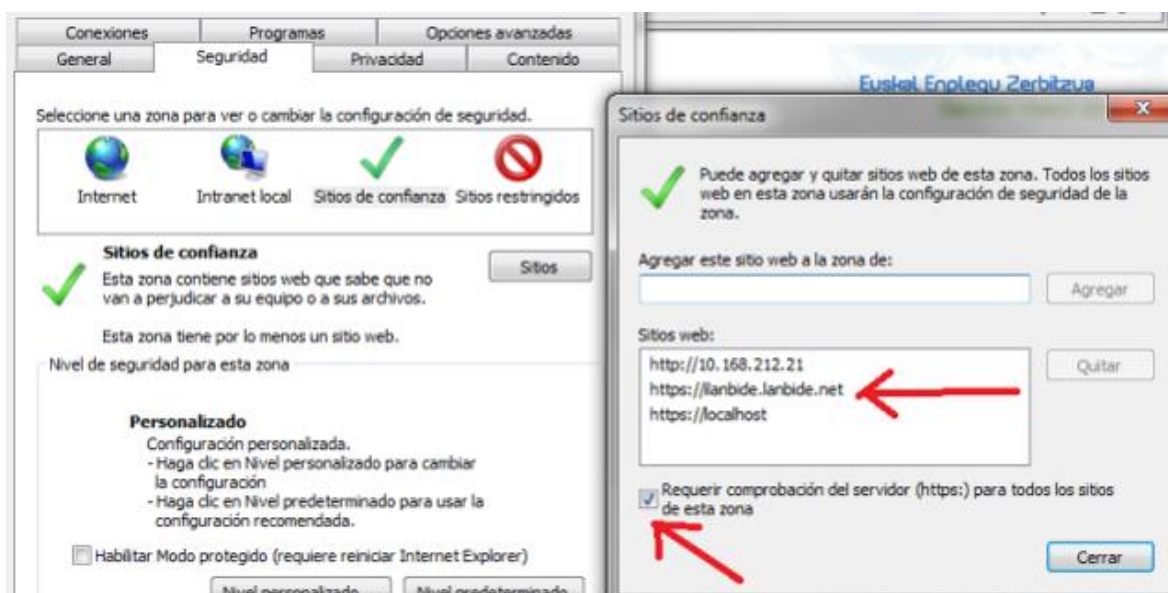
Conexiones | Programas | Opciones avanzadas
General | Seguridad | Privacidad | Contenido

Seleccione una zona para ver o cambiar la configuración de seguridad.

Internet    Intranet local    Sitios de confianza    Sitios restringidos

Sitios de confianza
Esta zona contiene sitios web que sabe que no van a perjudicar a su equipo o a sus archivos.

Sitios

Esta zona tiene por lo menos un sitio web.

Nivel de seguridad para esta zona

Personalizado
Configuración personalizada.
- Haga clic en Nivel personalizado para cambiar la configuración
- Haga clic en Nivel predeterminado para usar la configuración recomendada.

Habilitar Modo protegido (requiere reiniciar Internet Explorer)

Nivel personalizado...    Nivel predeterminado

Euskal Enplegu Zerbitzua

Sitios de confianza

Puede agregar y quitar sitios web de esta zona. Todos los sitios web en esta zona usarán la configuración de seguridad de la zona.

Agregar este sitio web a la zona de:

Agregar

Sitios web:

http://10.168.212.21
https://llanbide.lanbide.net
https://localhost

Quitar

Requerir comprobación del servidor (https:) para todos los sitios de esta zona

Cerrar